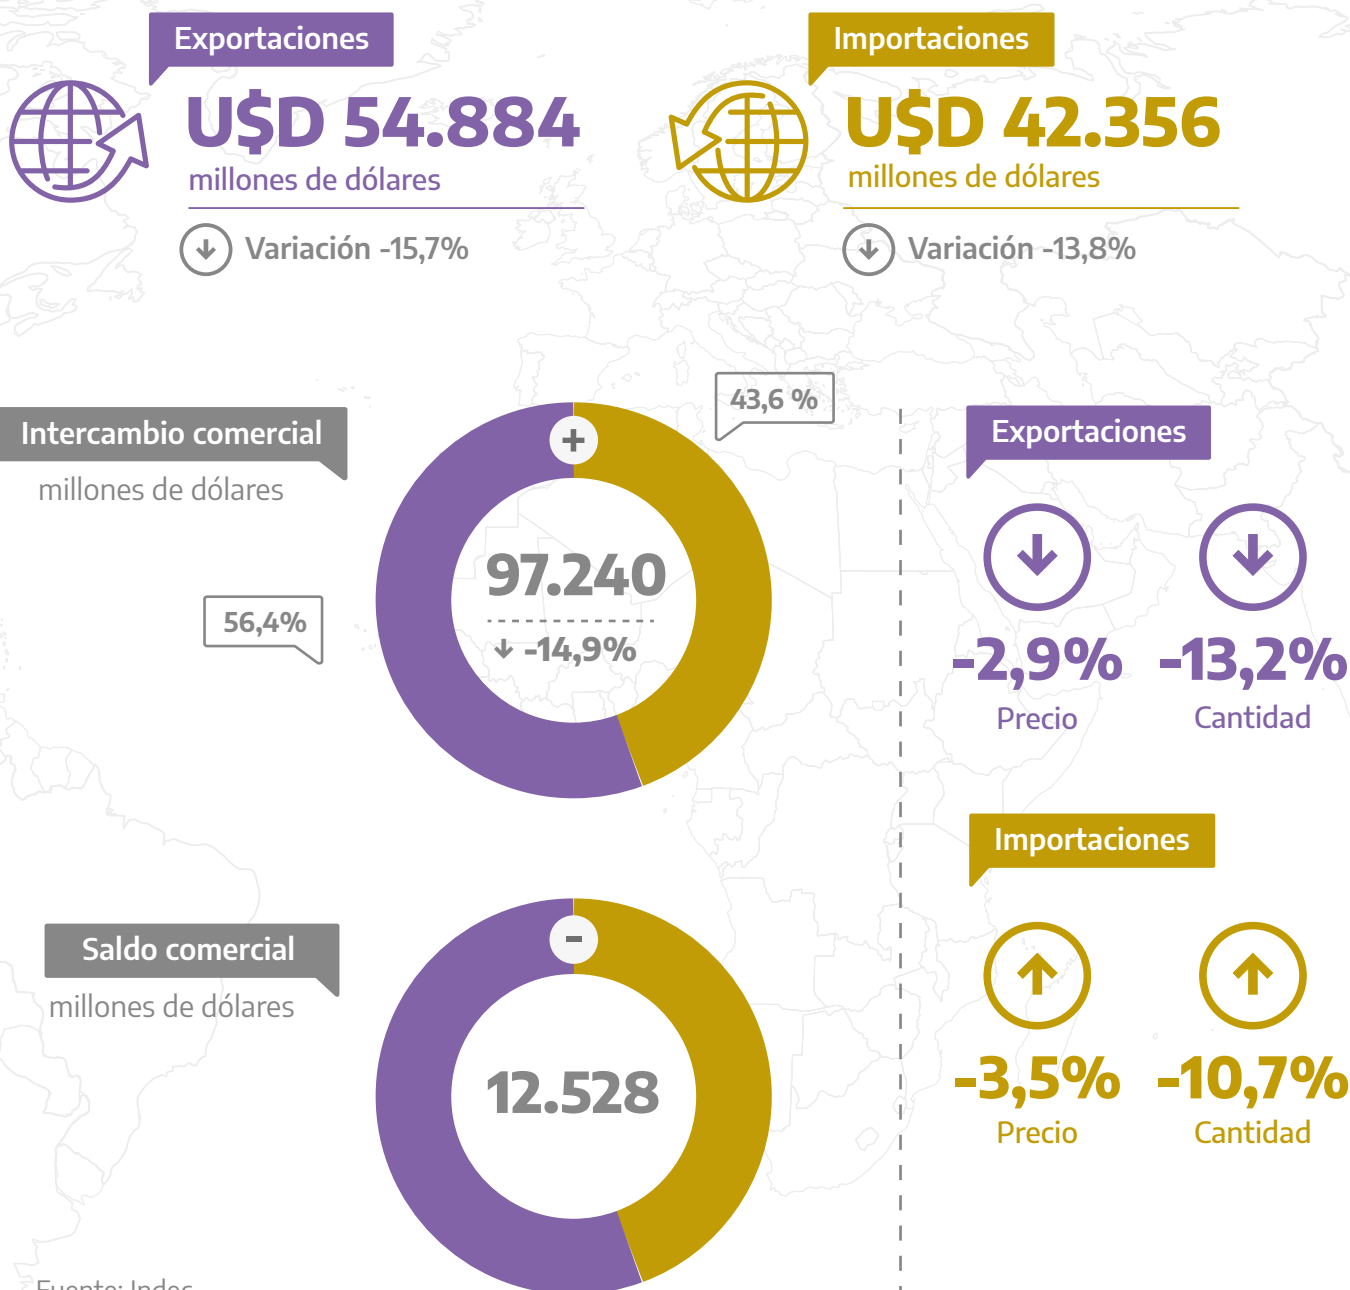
Exportaciones

U$D 54.884
millones de dólares

Variación -15,7%

Importaciones

U$D 42.356
millones de dólares

Variación -13,8%

Intercambio comercial
millones de dólares

43,6 %

+

97.240

-14,9%

56,4%

Exportaciones

-2,9%
Precio

-13,2%
Cantidad

Importaciones

-3,5%
Precio

-10,7%
Cantidad

Saldo comercial
millones de dólares

-

12.528

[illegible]